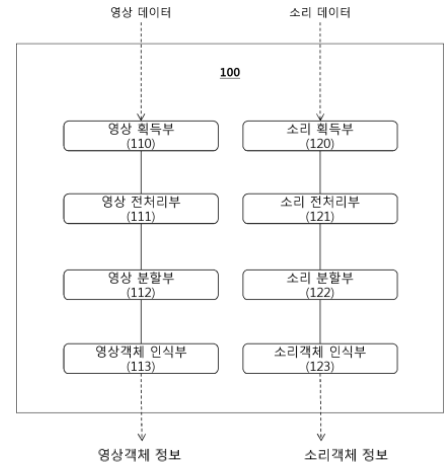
영상 데이터

소리 데이터

100

영상 획득부
(110)

소리 획득부
(120)

영상 전처리부
(111)

소리 전처리부
(121)

영상 분할부
(112)

소리 분할부
(122)

영상객체 인식부
(113)

소리객체 인식부
(123)

영상객체 정보

소리객체 정보